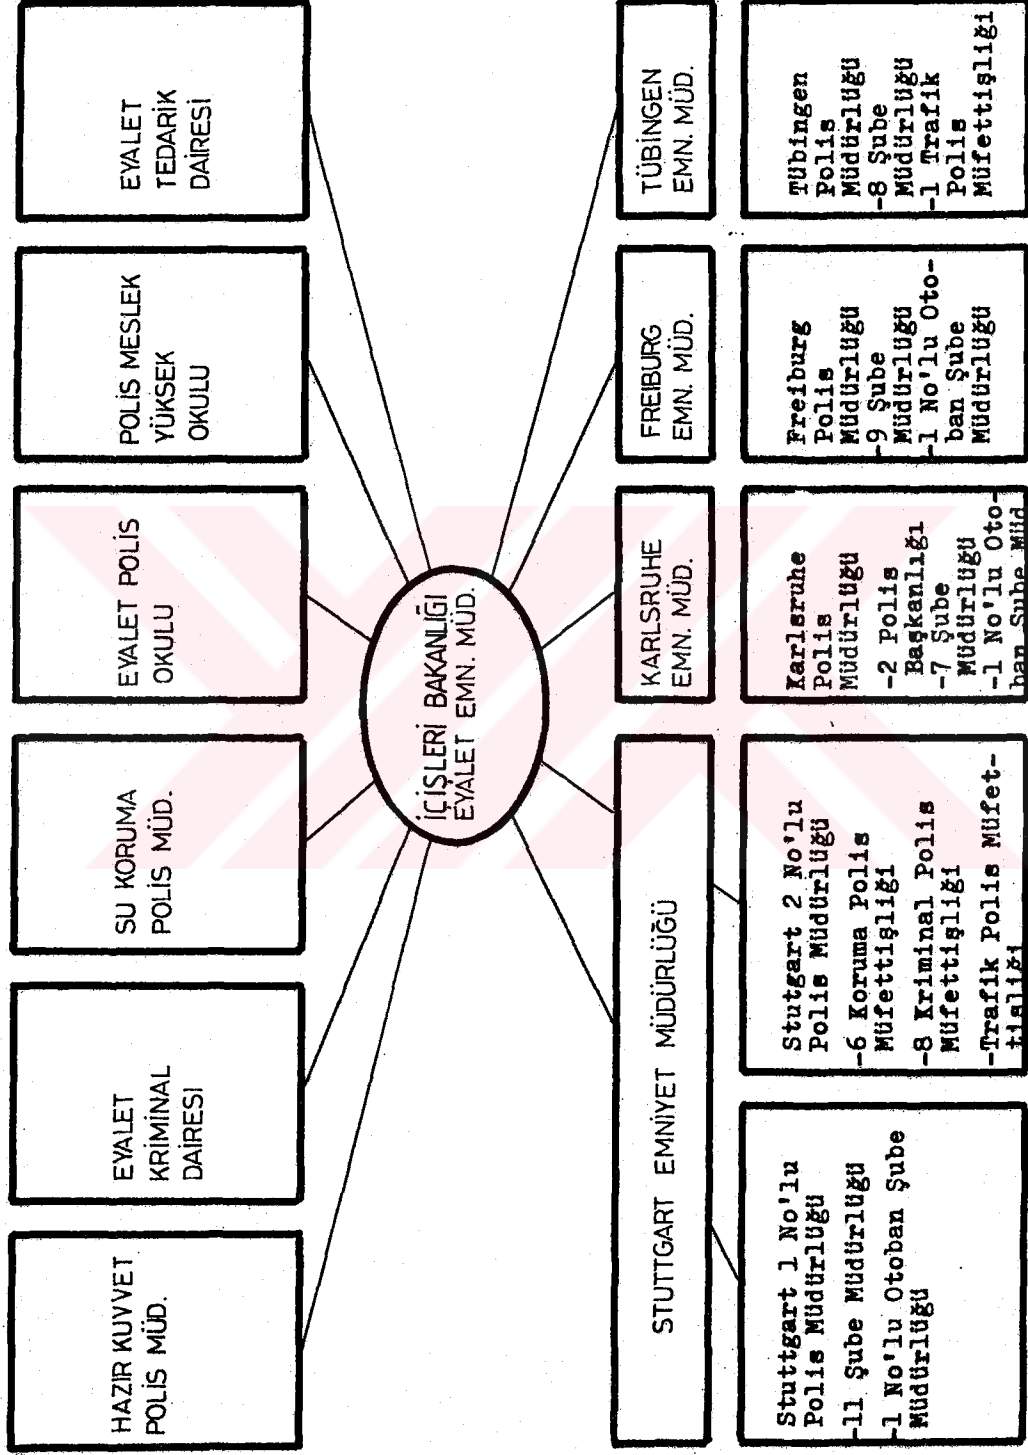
İÇİŞLERİ BAKANLIĞI
EYALET EMN. MÜD.

HAZIR KUVVET POLİS MÜD.

EYALET KRİMİNAL DAİRESİ

SU KORUMA POLİS MÜD.

EYALET POLİS OKULU

POLİS MESLEK YÜKSEK OKULU

EYALET TEDARİK DAİRESİ

STUTTGART EMNİYET MÜDÜRLÜĞÜ

Stuttgart 1 No'lu Polis Müdürlüğü
-11 Şube Müdürlüğü
-1 No'lu Otoban Şube Müdürlüğü

Stutgart 2 No'lu Polis Müdürlüğü
-6 Koruma Polis Müfettişliği
-8 Kriminal Polis Müfettişliği
-Trafik Polis Müfettişliği

KARLSRUHE EMN. MÜD.

Karlsruhe Polis Müdürlüğü
-2 Polis Başkanlığı
-7 Şube Müdürlüğü
-1 No'lu Otoban Şube Müd

FREIBURG EMN. MÜD.

Freiburg Polis Müdürlüğü
-9 Şube Müdürlüğü
-1 No'lu Otoban Şube Müdürlüğü

TÜBİNGEN EMN. MÜD.

Tübingen Polis Müdürlüğü
-8 Şube Müdürlüğü
-1 Trafik Polis Müfettişliği